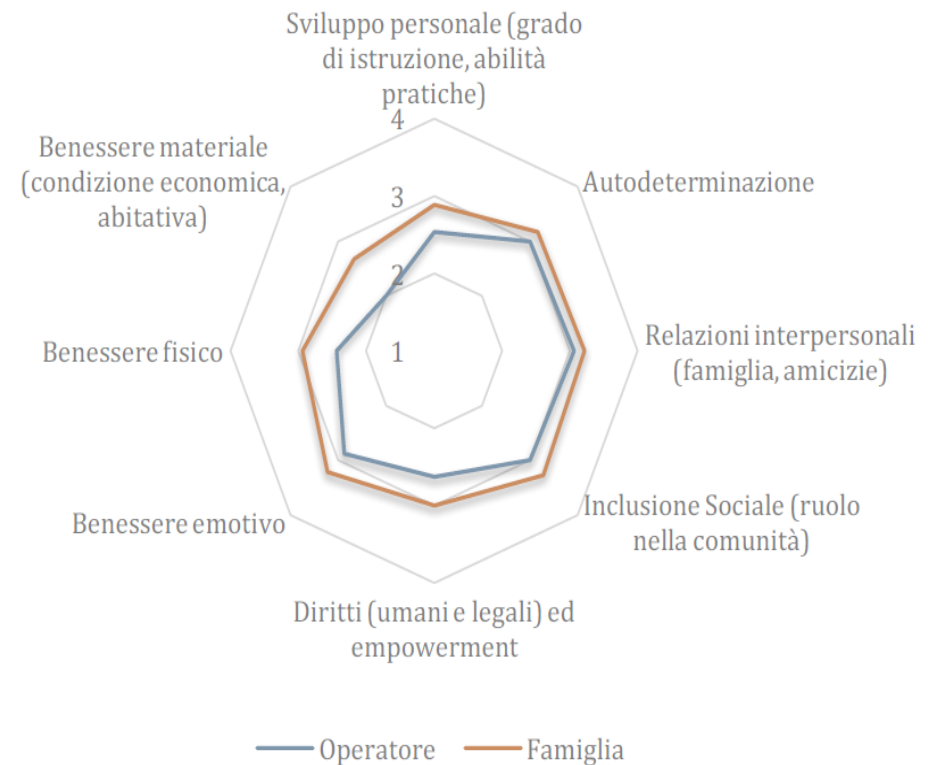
Sviluppo personale (grado di istruzione, abilità pratiche)

4

3

2

1

Autodeterminazione

Relazioni interpersonali (famiglia, amicizie)

Inclusione Sociale (ruolo nella comunità)

Diritti (umani e legali) ed empowerment

Benessere emotivo

Benessere fisico

Benessere materiale (condizione economica, abitativa)

Operatore Famiglia